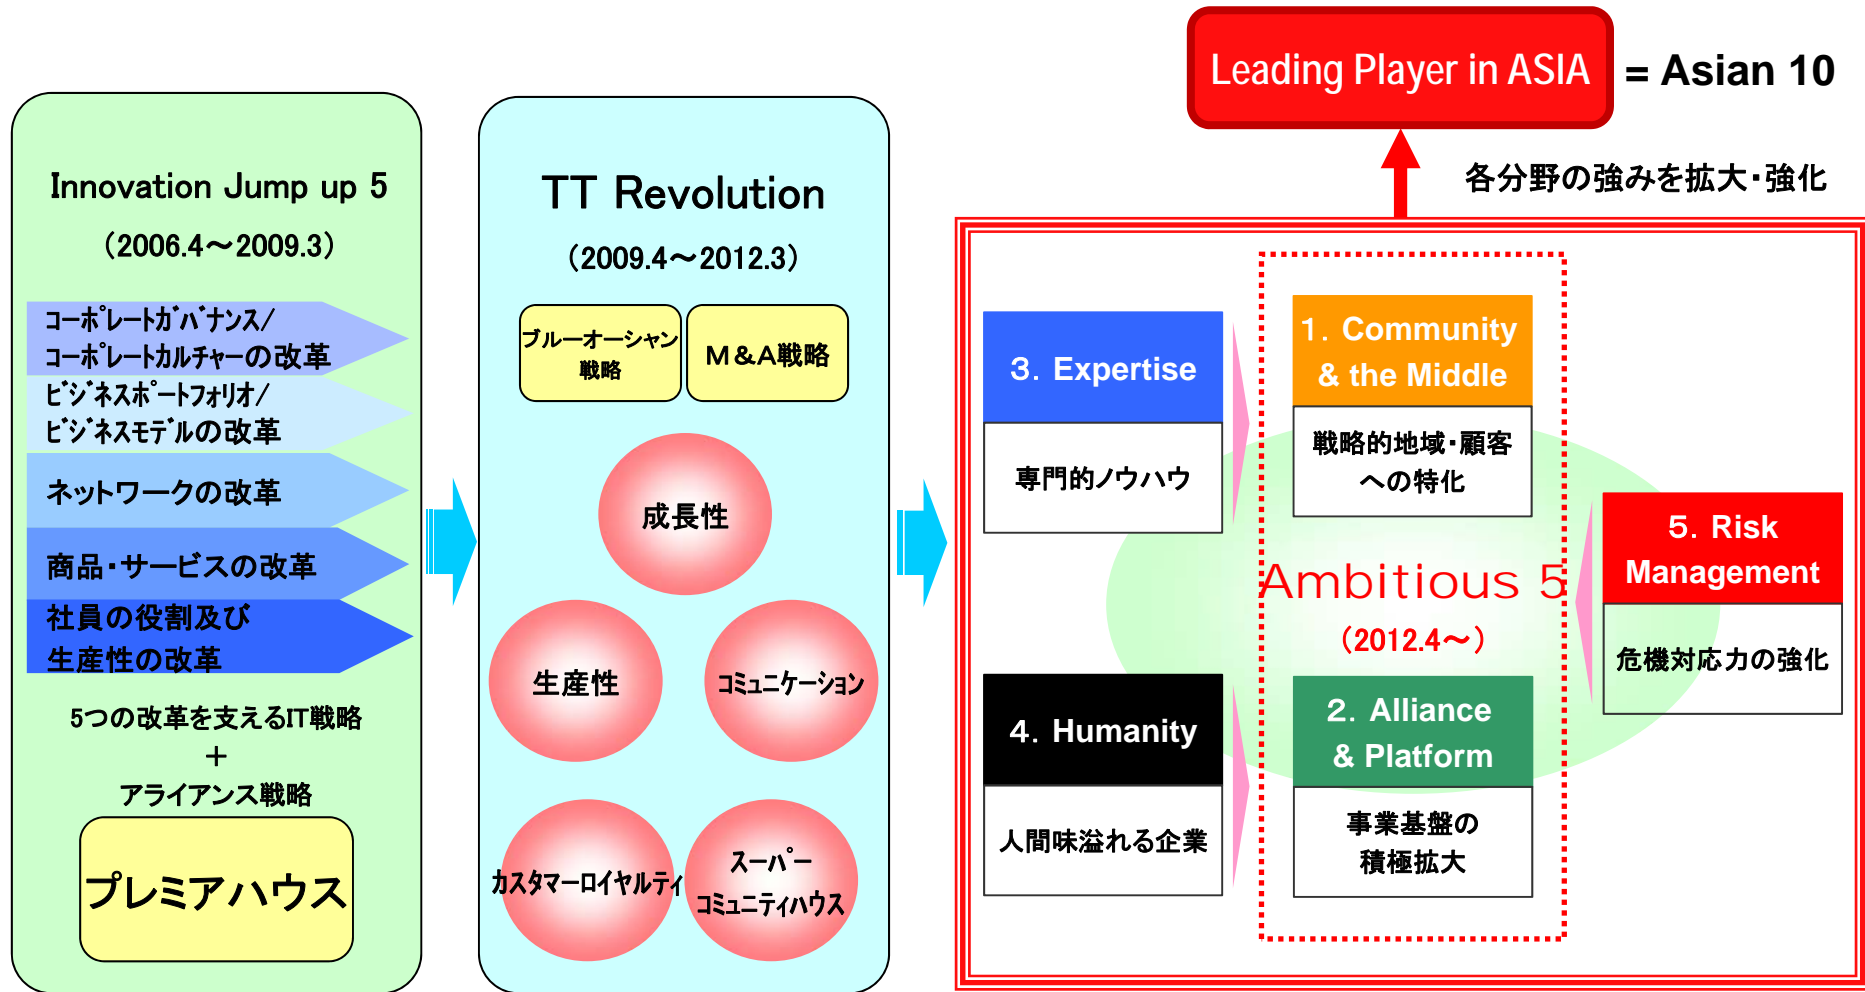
Leading Player in ASIA = Asian 10

各分野の強みを拡大･強化

Innovation Jump up 5

（2006.4～2009.3）

ｺｰﾎﾟﾚｰﾄｶﾞﾊﾞﾅﾝｽ/
ｺｰﾎﾟﾚｰﾄｶﾙﾁｬｰの改革

ﾋﾞｼﾞﾈｽﾎﾟｰﾄﾌｫﾘｵ/
ﾋﾞｼﾞﾈｽﾓﾃﾞﾙの改革

ネットワークの改革

商品･サービスの改革

社員の役割及び
生産性の改革

5つの改革を支えるIT戦略
＋
アライアンス戦略

プレミアハウス

TT Revolution

（2009.4～2012.3）

ブルーオーシャン戦略

M&A戦略

成長性

生産性

ｺﾐｭﾆｹｰｼｮﾝ

ｶｽﾀﾏｰﾛｲﾔﾙﾃｨ

ｽｰﾊﾟｰ
ｺﾐｭﾆﾃｨﾊｳｽ

3. Expertise

専門的ノウハウ

1. Community & the Middle

戦略的地域･顧客への特化

Ambitious 5

（2012.4～）

5. Risk Management

危機対応力の強化

4. Humanity

人間味溢れる企業

2. Alliance & Platform

事業基盤の積極拡大